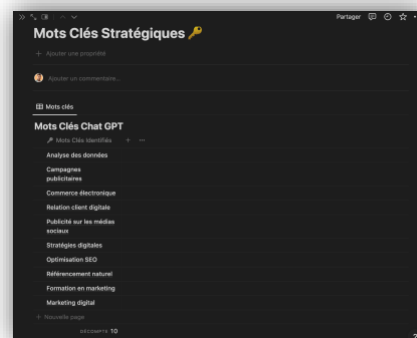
Partager

Mots Clés Stratégiques 🔑

+ Ajouter une propriété

Ajouter un commentaire...

Mots clés

Mots Clés Chat GPT

Mots Clés Identifiés

Analyse des données

Campagnes publicitaires

Commerce électronique

Relation client digitale

Publicité sur les médias sociaux

Stratégies digitales

Optimisation SEO

Référencement naturel

Formation en marketing

Marketing digital

+ Nouvelle page

DÉCOMPTE 10